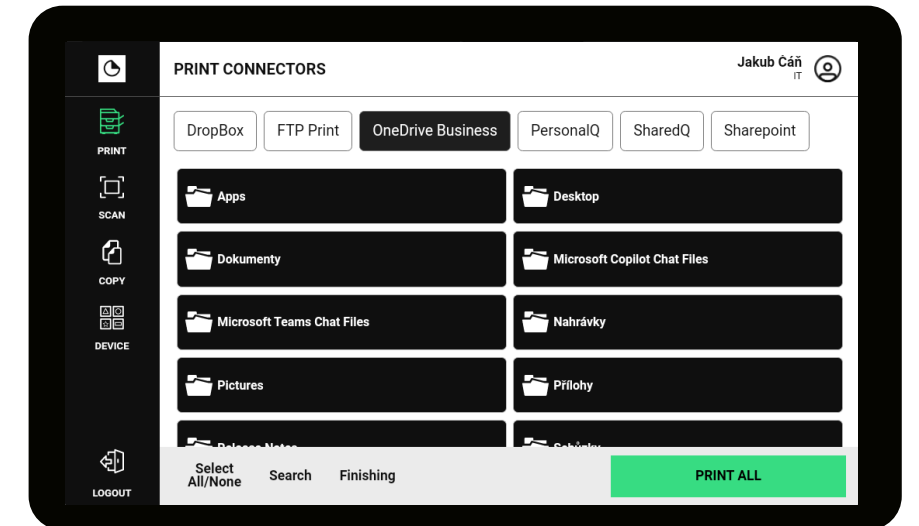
PRINT

SCAN

COPY

DEVICE

LOGOUT

PRINT CONNECTORS

Jakub Čáň
IT

DropBox | FTP Print | OneDrive Business | PersonalQ | SharedQ | Sharepoint

Apps
Desktop
Dokumenty
Microsoft Copilot Chat Files
Microsoft Teams Chat Files
Nahrávky
Pictures
Přílohy
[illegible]
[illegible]

Select All/None
Search
Finishing
PRINT ALL